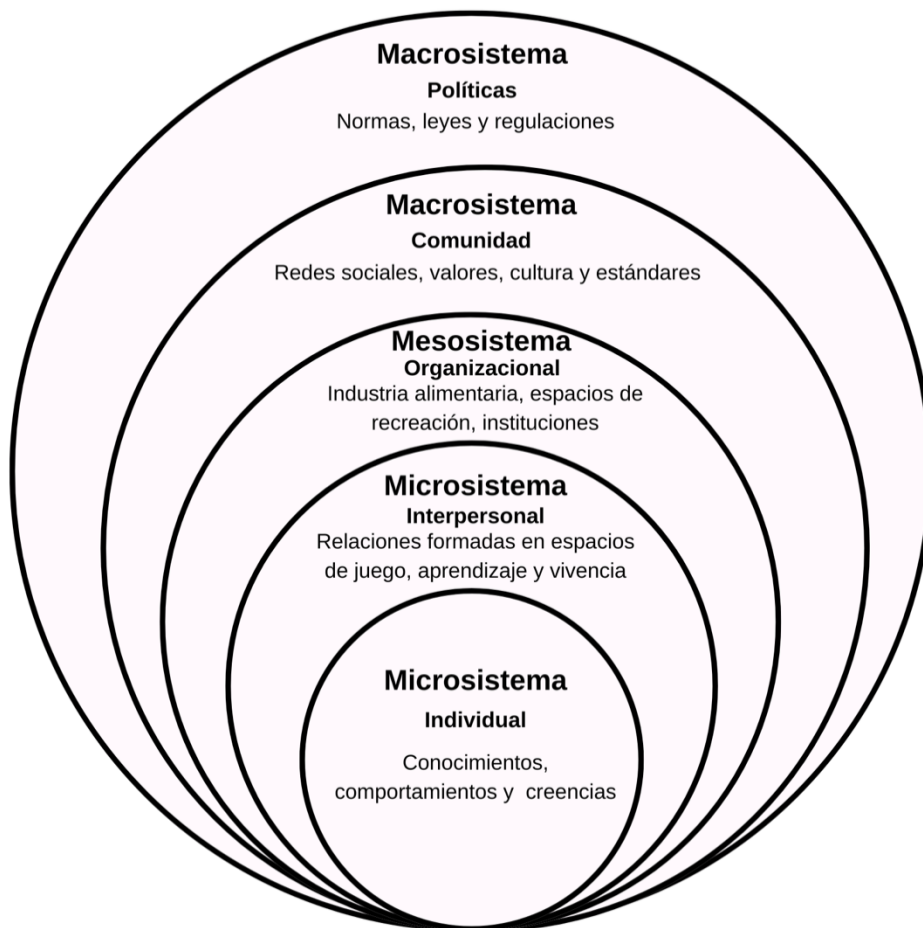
Macrosistema
Políticas
Normas, leyes y regulaciones

Macrosistema
Comunidad
Redes sociales, valores, cultura y estándares

Mesosistema
Organizacional
Industria alimentaria, espacios de recreación, instituciones

Microsistema
Interpersonal
Relaciones formadas en espacios de juego, aprendizaje y vivencia

Microsistema
Individual
Conocimientos, comportamientos y creencias